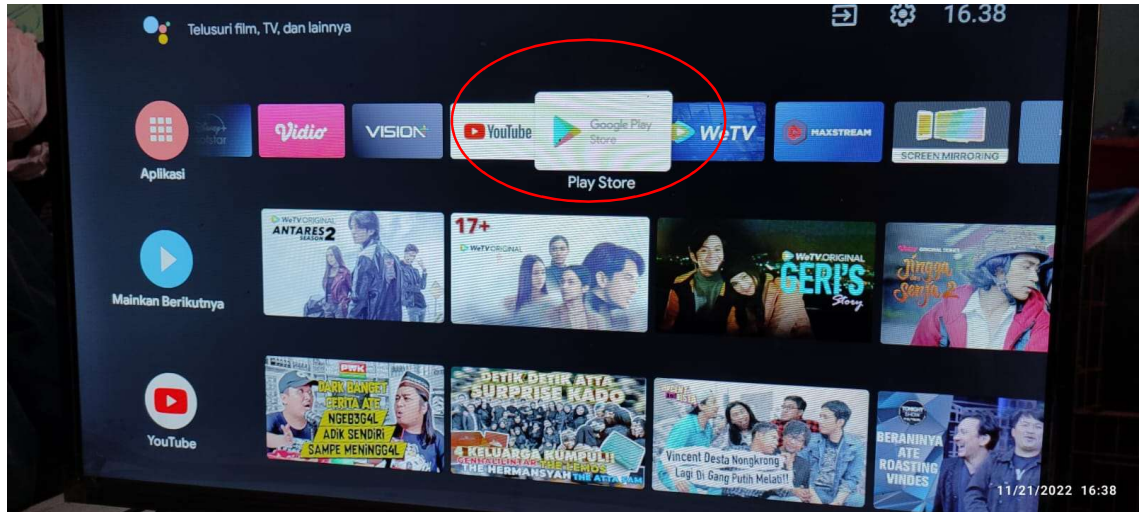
Telusuri film, TV, dan lainnya

16.38

Aplikasi

Disney+ Hotstar

Vidio

VISION+

YouTube

Google Play Store

Play Store

WeTV

MAXSTREAM

SCREEN MIRRORING

Mainkan Berikutnya

WeTV ORIGINAL ANTARES 2 SEASON

17+ WeTV ORIGINAL

WeTV ORIGINAL GERI'S Story

Jingga dan Senja 2

YouTube

DARK BANGET CERITA ATE NGEB3G4L ADIK SENDIRI SAMPE MENINGG4L

DETIK DETIK ATTA SURPRISE KADO

4 KELUARGA KUMPUL! THE LEMOS THE HERMANSYAH THE ATTA FAM

Vincent Desta Nongkrong Lagi Di Gang Putih Melati!!

BERANINYA ATE ROASTING VINDES

11/21/2022 16:38